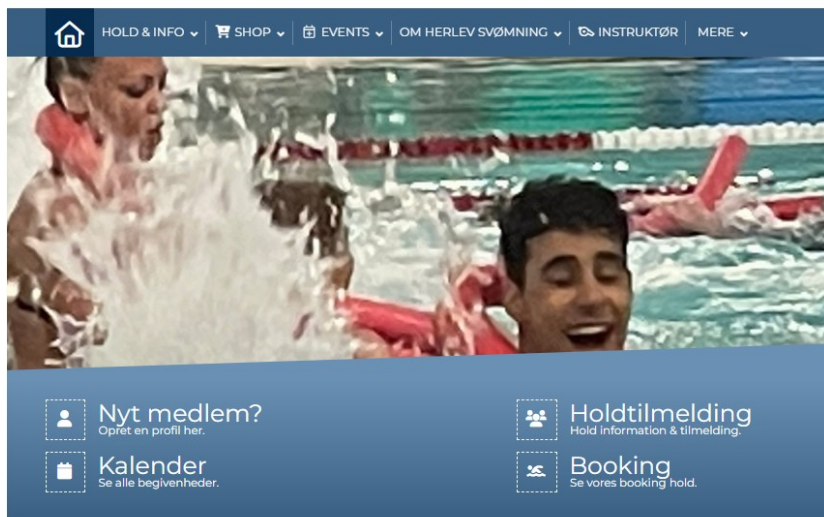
HOLD & INFO SHOP EVENTS OM HERLEV SVØMNING INSTRUKTØR MERE

Nyt medlem?
Opret en profil her.

Holdtilmelding
Hold information & tilmelding.

Kalender
Se alle begivenheder.

Booking
Se vores booking hold.